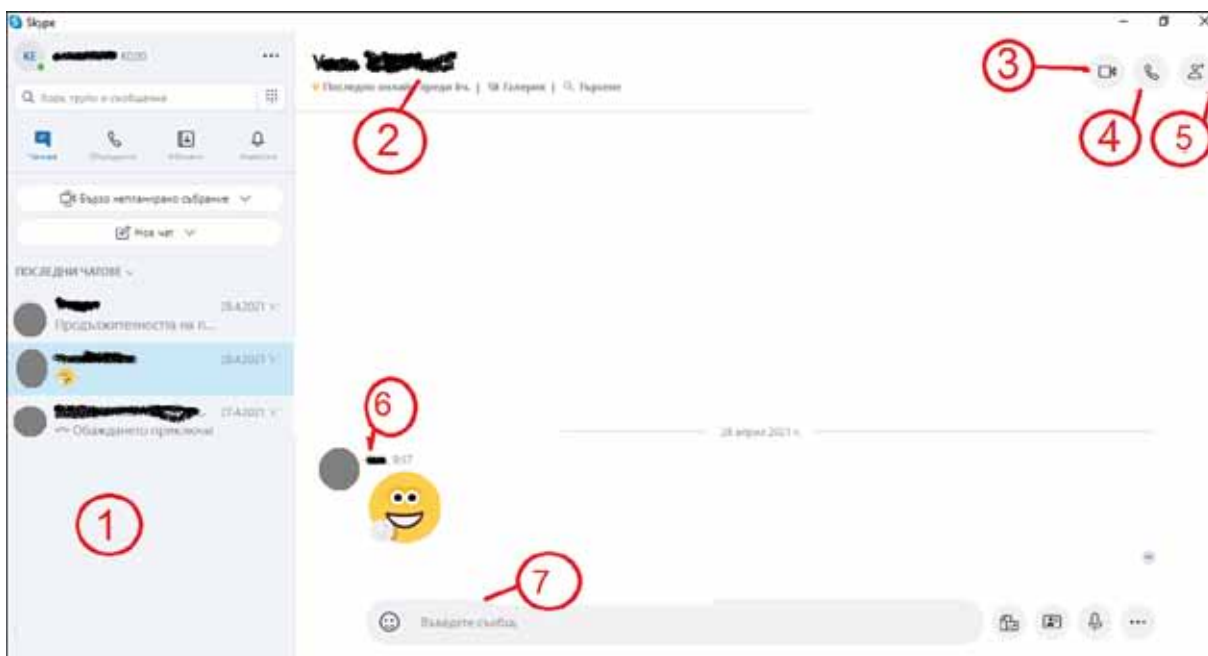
Skype

KE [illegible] 40,00

Хора, групи и съобщения

Чатове Обаждания Контакти Известия

Бързо неапланирано събрание

Нов чат

ПОСЛЕДНИ ЧАТОВЕ

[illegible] 28.4.2021
Продължителността на п...

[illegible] 28.4.2021

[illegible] 27.4.2021
Обаждането приключи

1

Velichk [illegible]
Последно онлайн преди 8ч. | Галерия | Търсене

2

3

4

5

6

28 април 2021 г.

9:17

7

Въведете съобщ